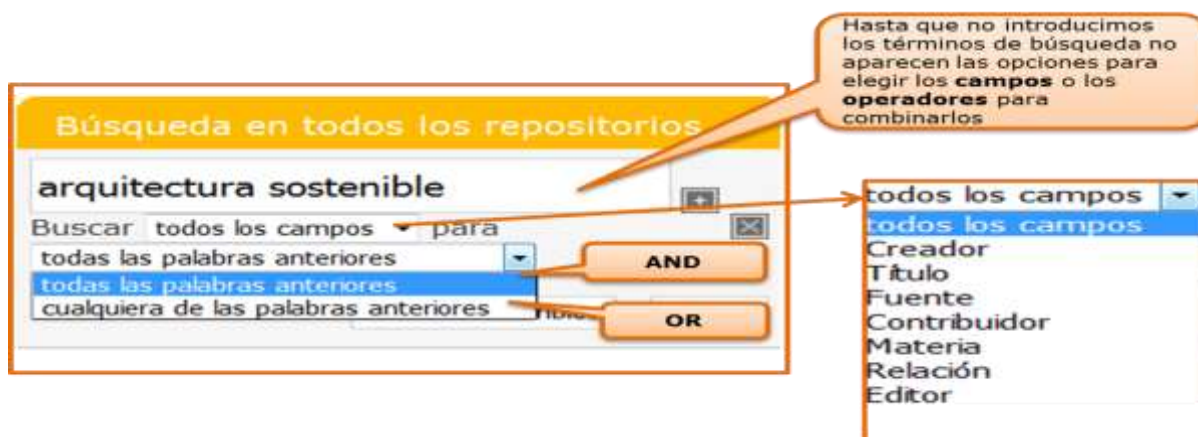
Hasta que no introducimos los términos de búsqueda no aparecen las opciones para elegir los **campos** o los **operadores** para combinarlos

Búsqueda en todos los repositorios

arquitectura sostenible

Buscar todos los campos para

todas las palabras anteriores

todas las palabras anteriores
cualquiera de las palabras anteriores

AND

OR

todos los campos
todos los campos
Creador
Título
Fuente
Contribuidor
Materia
Relación
Editor